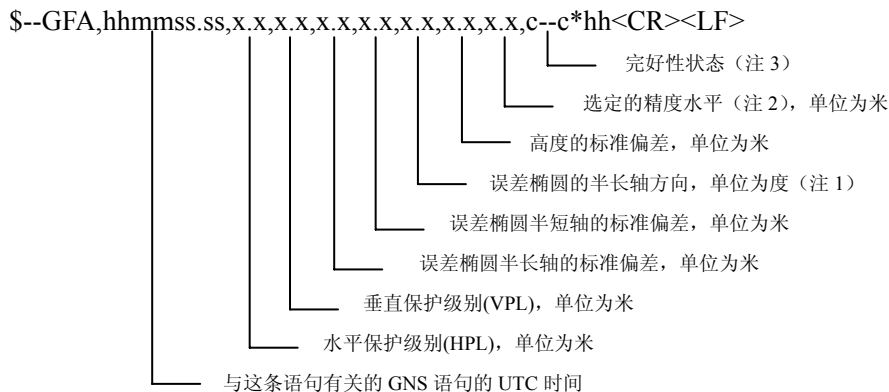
$--GFA,hhmmss.ss,x.x,x.x,x.x,x.x,x.x,x.x,x.x,c--c*hh<CR><LF>

完好性状态（注 3）

选定的精度水平（注 2），单位为米

高度的标准偏差，单位为米

误差椭圆的半长轴方向，单位为度（注 1）

误差椭圆半短轴的标准偏差，单位为米

误差椭圆半长轴的标准偏差，单位为米

垂直保护级别(VPL)，单位为米

水平保护级别(HPL)，单位为米

与这条语句有关的 GNS 语句的 UTC 时间